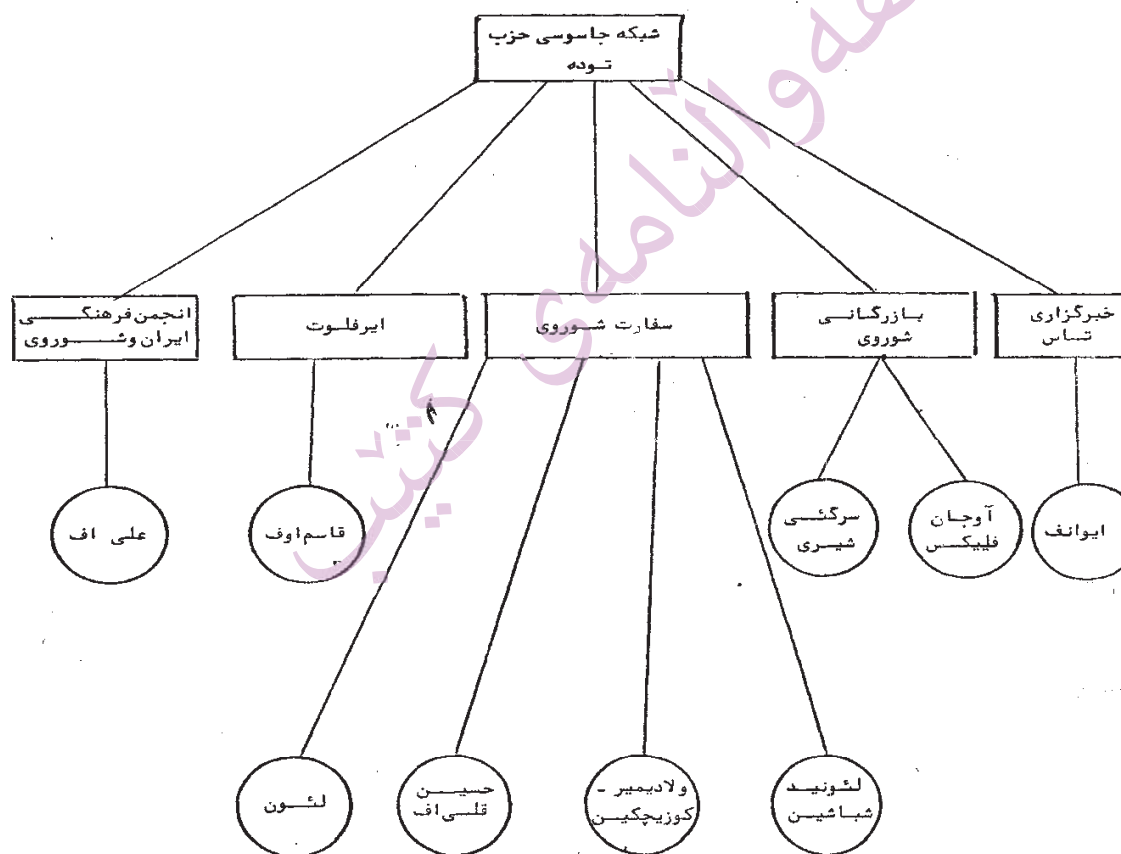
شبکه جاسوسی حزب توده

انجمن فرهنگی ایران وشوروی

ایرفلوت

سفارت شوروی

بازرگانی شوروی

خبرگزاری تاس

علی اف

قاسم اوف

سرگئی شیری

آوجان فلیکس

ایوانف

لئون

حسین قلی اف

ولادیمیر - کوزیچکین

لئونید شباشین

کتابخانه والنامه